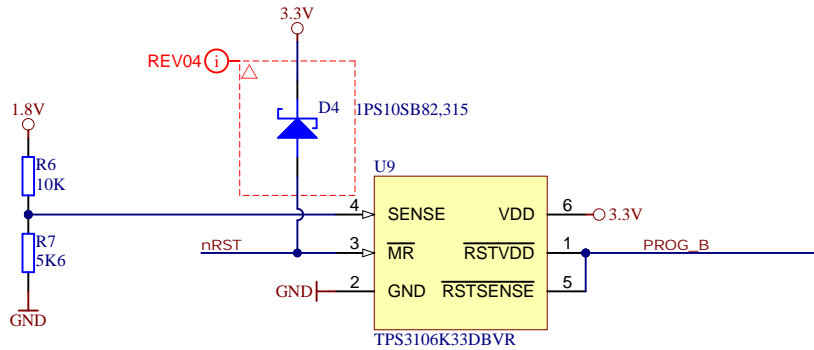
3.3V

REV04 i

D4

1PS10SB82,315

1.8V

R6
10K

U9

4 SENSE

VDD 6

3.3V

R7
5K6

nRST

3 $\overline{\text{MR}}$

$\overline{\text{RSTVDD}}$ 1

PROG_B

GND

2 GND

$\overline{\text{RSTSENSE}}$ 5

GND

TPS3106K33DBVR